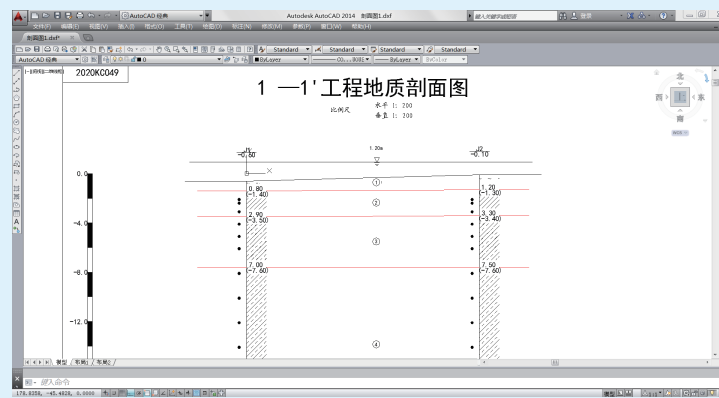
AutoCAD 经典
Autodesk AutoCAD 2014 新画图1.dxf
键入关键字或短语
登录
文件(F) 编辑(E) 视图(V) 插入(I) 格式(O) 工具(T) 绘图(D) 标注(N) 修改(M) 参数(P) 窗口(W) 帮助(H)
新画图1.dxf
Standard
Standard
Standard
Standard
AutoCAD 经典
ByLayer
ByLayer
ByColor
[-][俯视][二维线框]
2020KC049
1 —1'工程地质剖面图
比例尺
水平 1: 200
垂直 1: 200
北
西
上
东
南
WCS
J1
-0.60
1.20m
J2
-0.10
①
0.80
(-1.40)
1.20
(-1.30)
②
2.90
(-3.50)
3.30
(-3.40)
③
7.00
(-7.60)
7.50
(-7.60)
④
0.0
-4.0
-8.0
-12.0
模型 布局1 布局2
键入命令
179.8259, -45.4928, 0.0000